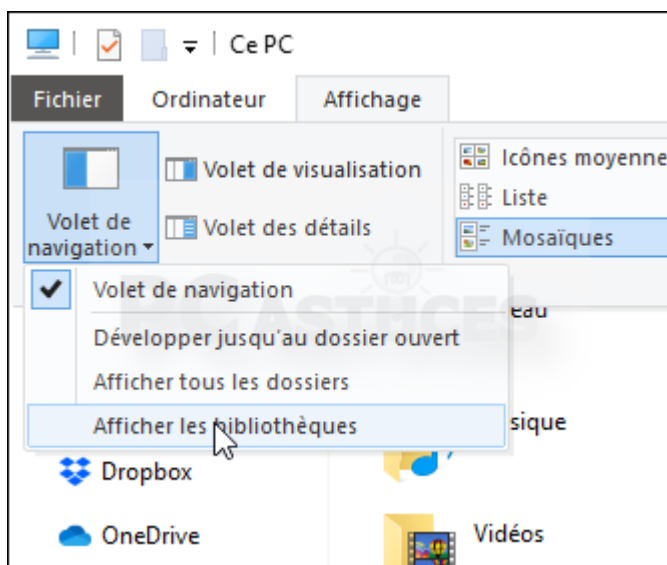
Ce PC

Fichier Ordinateur Affichage

Volet de navigation

Volet de visualisation

Volet des détails

Icônes moyenne

Liste

Mosaïques

Volet de navigation

Développer jusqu'au dossier ouvert

Afficher tous les dossiers

Afficher les bibliothèques

PC ASTUCES

eau

sique

Dropbox

OneDrive

Vidéos